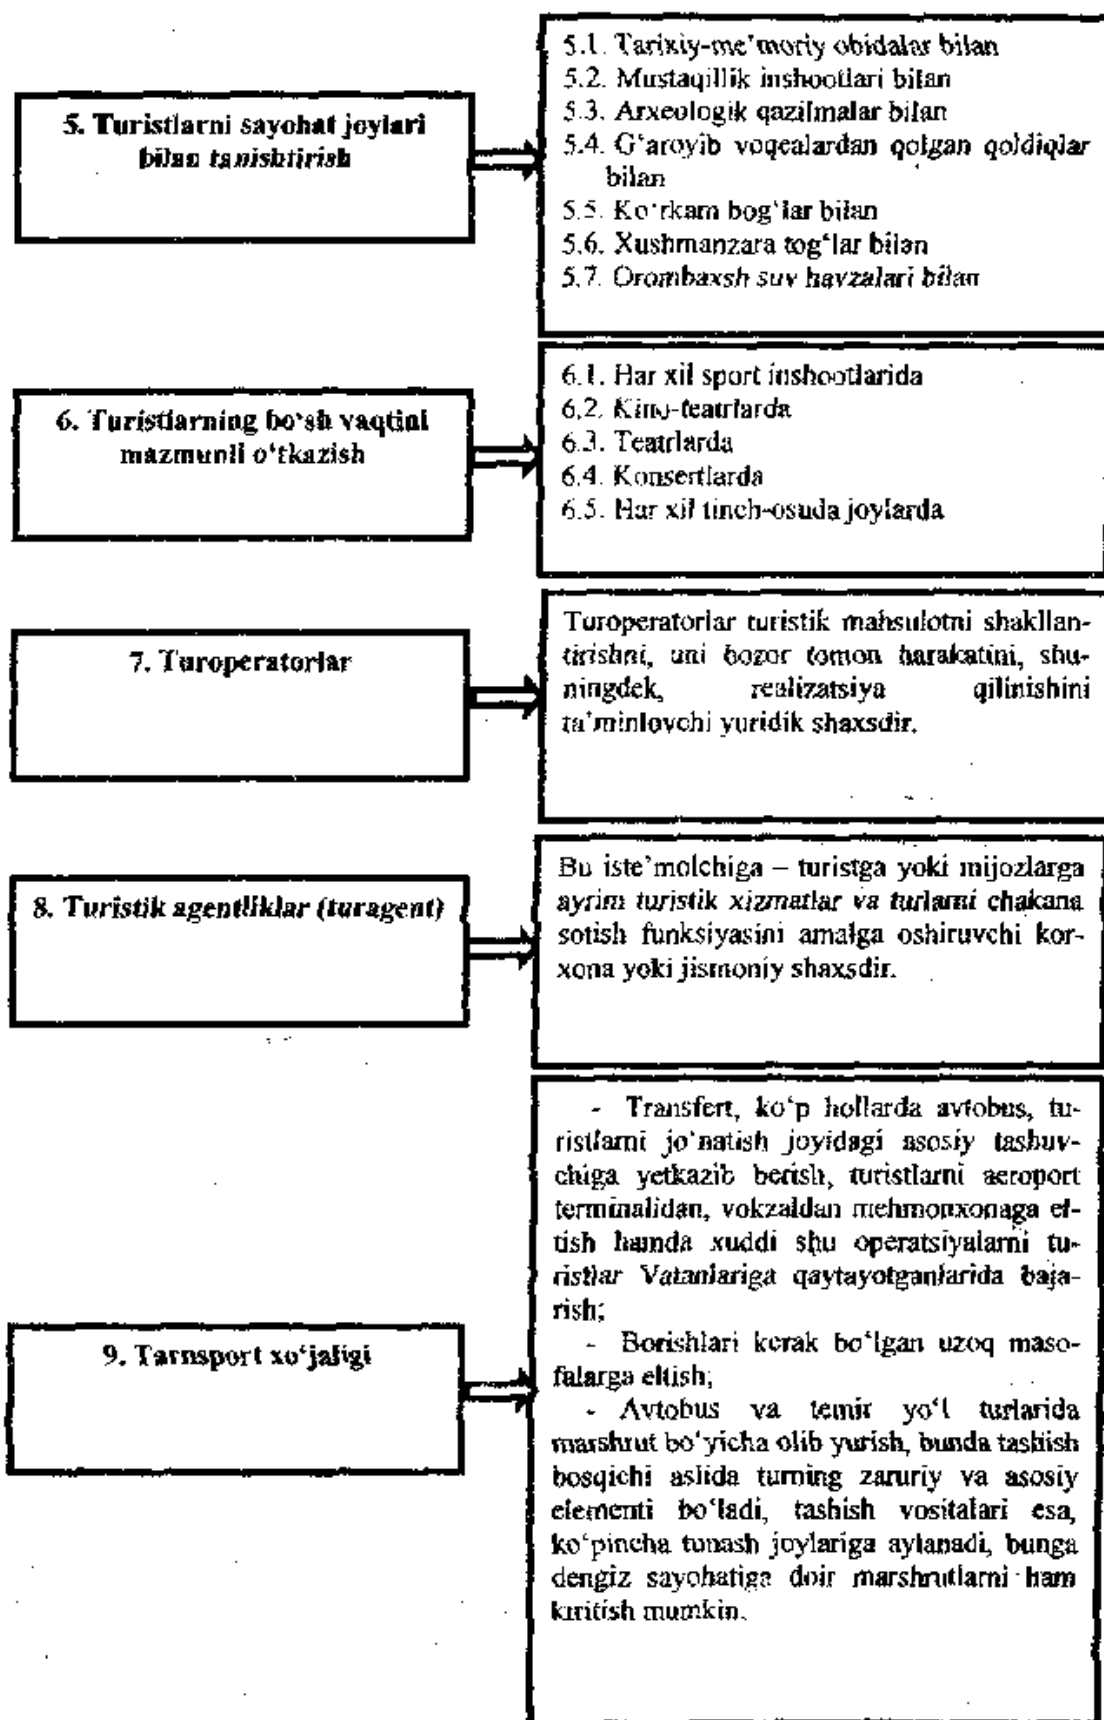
5. Turistlarni sayohat joylari bilan tanishtirish

5.1. Tarixiy-me'moriy obidalar bilan
5.2. Mustaqillik inshootlari bilan
5.3. Arxeologik qazilmalar bilan
5.4. G'aroyib voqealardan qolgan qoldiqlar bilan
5.5. Ko'rkam bog'lar bilan
5.6. Xushmanzara tog'lar bilan
5.7. Orombaxsh suv havzalari bilan

6. Turistlarning bo'sh vaqtini mazmunli o'tkazish

6.1. Har xil sport inshootlarida
6.2. Kino-teatrlarda
6.3. Teatrlarda
6.4. Konsertlarda
6.5. Har xil tinch-osuda joylarda

7. Turoperatorlar

Turoperatorlar turistik mahsulotni shakllantirishni, uni bozor tomon harakatini, shuningdek, realizatsiya qilinishini ta'minlovchi yuridik shaxsdir.

8. Turistik agentliklar (turagent)

Bu iste'molchiga – turistga yoki mijozlarga ayrim turistik xizmatlar va turlarni chakana sotish funksiyasini amalga oshiruvchi korxona yoki jismoniy shaxsdir.

9. Tarnsport xo'jaligi

- Transfert, ko'p hollarda avtobus, turistlarni jo'natish joyidagi asosiy tashuvchiga yetkazib berish, turistlarni aeroport terminalidan, vokzaldan mehmonxonaga eltish hamda xuddi shu operatsiyalarni turistlar Vatanlariga qaytayotganlarida bajarish;

- Borishlari kerak bo'lgan uzoq masofalarga eltish;

- Avtobus va temir yo'l turlarida marshrut bo'yicha olib yurish, bunda tashish bosqichi aslida turning zaruriy va asosiy elementi bo'ladi, tashish vositalari esa, ko'pincha tunash joylariga aylanadi, bunga dengiz sayohatiga doir marshrutlarni ham kiritish mumkin.